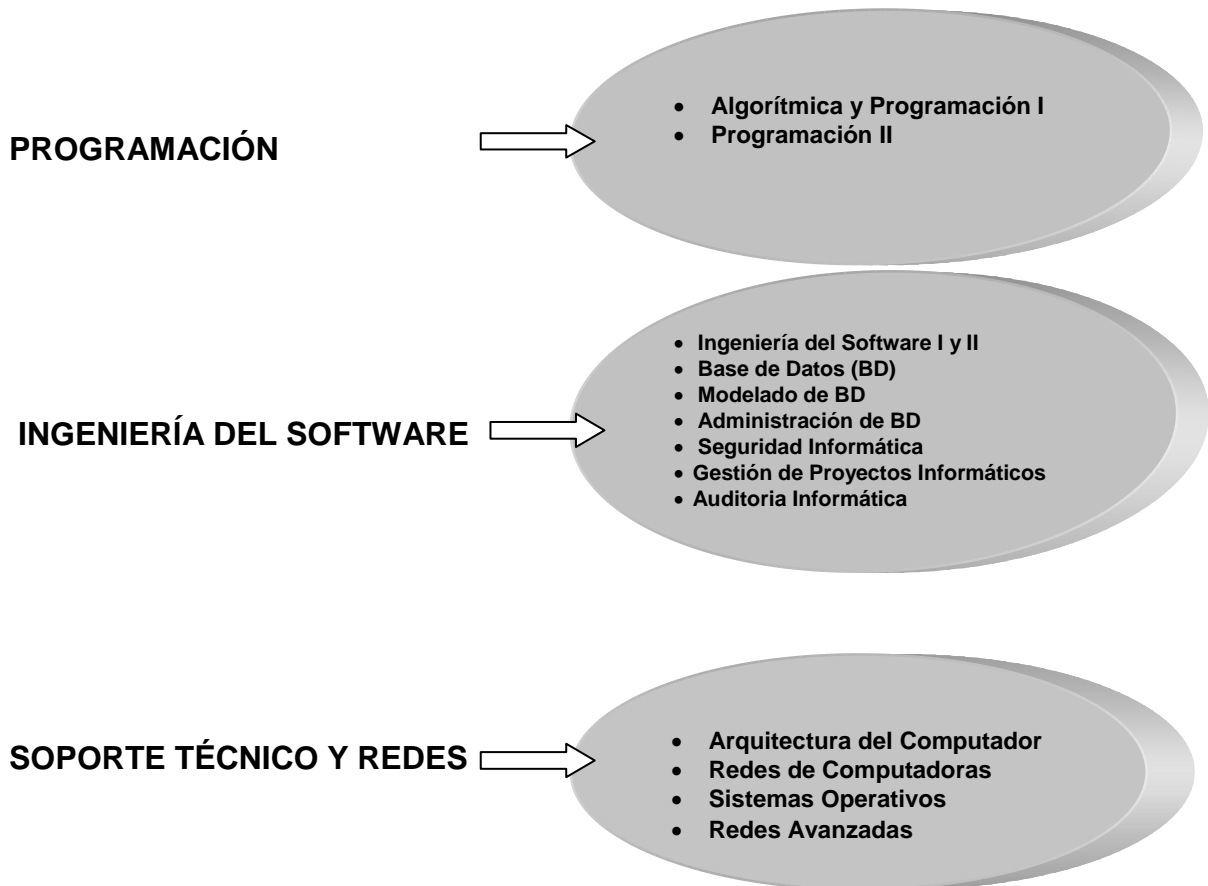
PROGRAMACIÓN

- Algorítmica y Programación I
- Programación II

INGENIERÍA DEL SOFTWARE

- Ingeniería del Software I y II
- Base de Datos (BD)
- Modelado de BD
- Administración de BD
- Seguridad Informática
- Gestión de Proyectos Informáticos
- Auditoria Informática

SOPORTE TÉCNICO Y REDES

- Arquitectura del Computador
- Redes de Computadoras
- Sistemas Operativos
- Redes Avanzadas